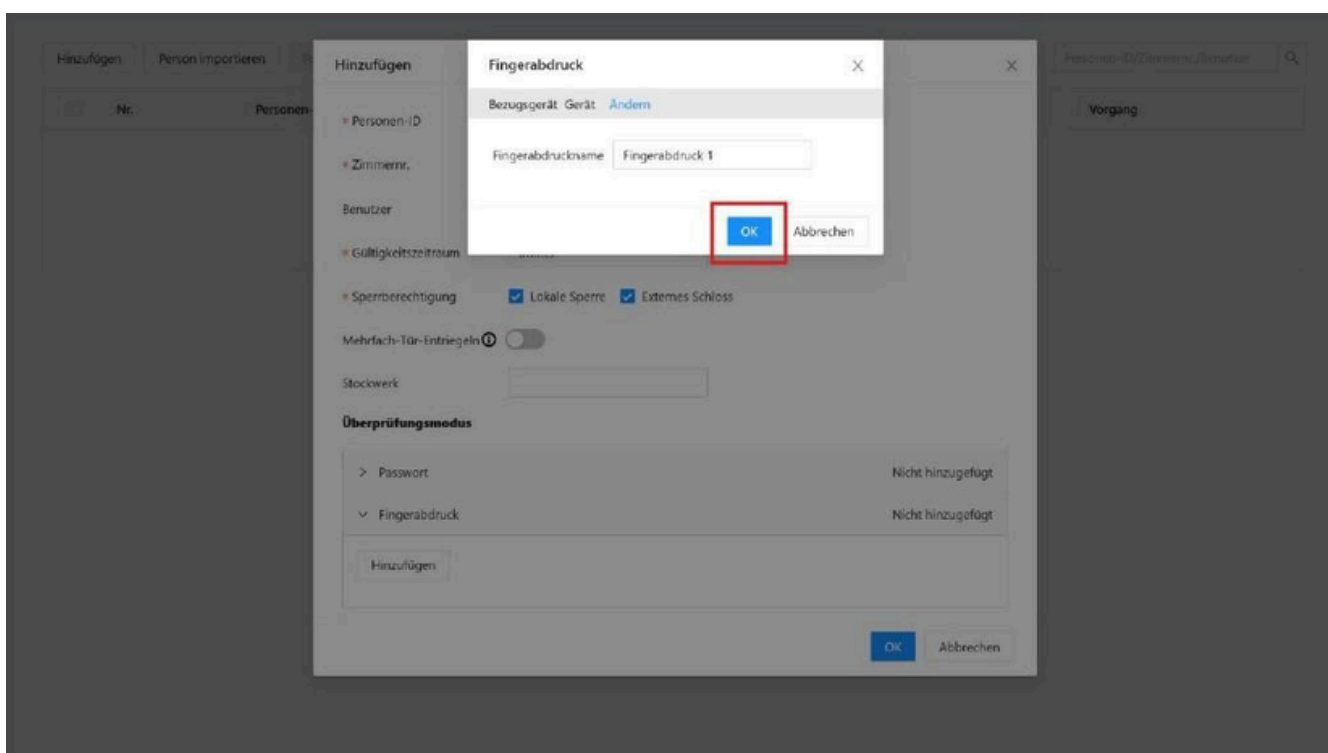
Hinzufügen Person importieren

Personen-ID/Zimmernr./Benutzer

Nr. Personen-

Vorgang

Hinzufügen ×

* Personen-ID

* Zimmernr.

Benutzer

* Gültigkeitszeitraum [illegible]

* Sperrberechtigung Lokale Sperre Externes Schloss

Mehrfach-Tür-Entriegeln

Stockwerk

Überprüfungsmodus

> Passwort Nicht hinzugefügt

Fingerabdruck Nicht hinzugefügt

Hinzufügen

OK Abbrechen

Fingerabdruck ×

Bezugsgerät Gerät Ändern

Fingerabdruckname Fingerabdruck 1

OK Abbrechen